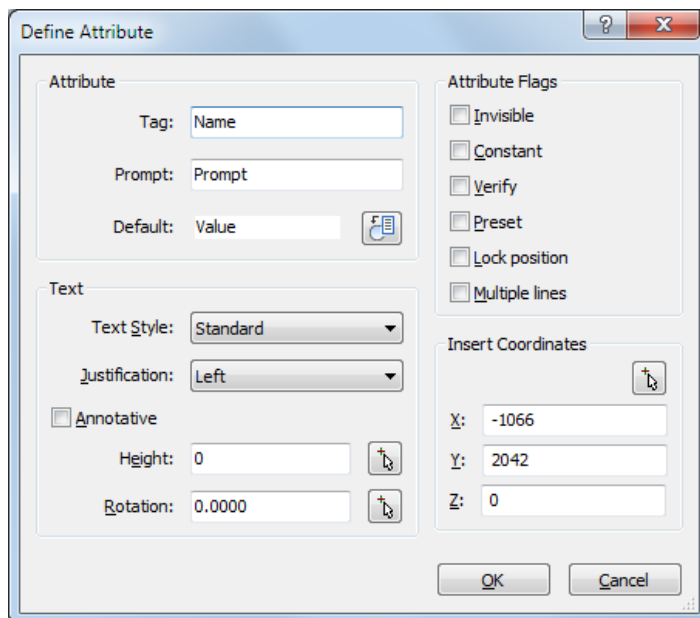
Define Attribute

?

X

Attribute

Tag: Name

Prompt: Prompt

Default: Value

Text

Text Style: Standard

Justification: Left

Annotative

Height: 0

Rotation: 0.0000

Attribute Flags

Invisible

Constant

Verify

Preset

Lock position

Multiple lines

Insert Coordinates

X: -1066

Y: 2042

Z: 0

OK

Cancel